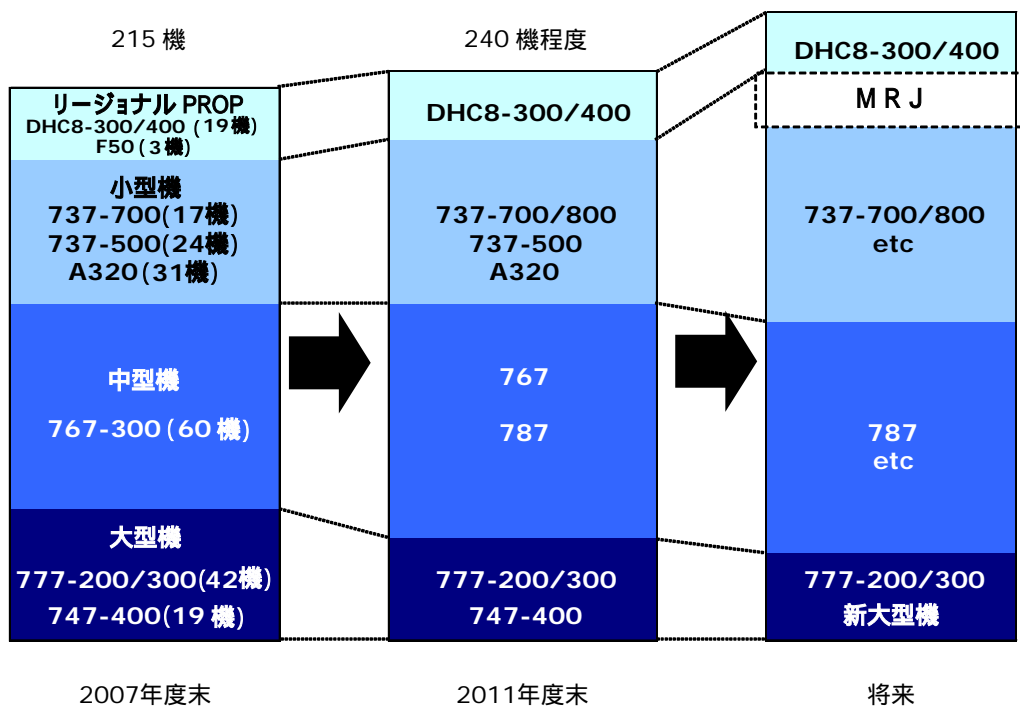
215 機

リージョナル PROP
DHC8-300/400 (19機)
F50 (3機)

小型機
737-700(17機)
737-500(24機)
A320(31機)

中型機
767-300 (60 機)

大型機
777-200/300(42機)
747-400(19 機)

2007年度末

240 機程度

DHC8-300/400

737-700/800
737-500
A320

767
787

777-200/300
747-400

2011年度末

DHC8-300/400

M R J

737-700/800
etc

787
etc

777-200/300
新大型機

将来